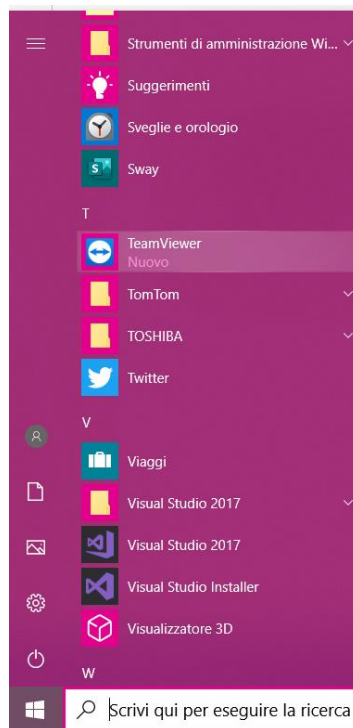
Strumenti di amministrazione Wi...

Suggerimenti

Sveglie e orologio

Sway

T

TeamViewer
Nuovo

TomTom

TOSHIBA

Twitter

V

Viaggi

Visual Studio 2017

Visual Studio 2017

Visual Studio Installer

Visualizzatore 3D

W

Scrivi qui per eseguire la ricerca